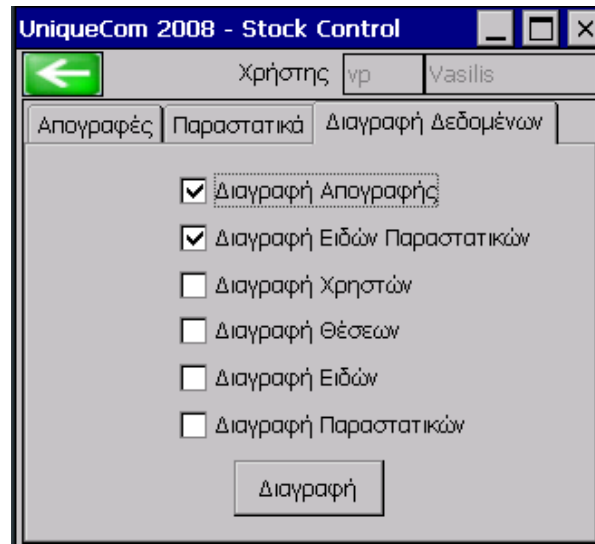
UniqueCom 2008 - Stock Control

Χρήστης vp Vasilis

Απογραφές | Παραστατικά | Διαγραφή Δεδομένων

Διαγραφή Απογραφής
Διαγραφή Ειδών Παραστατικών
Διαγραφή Χρηστών
Διαγραφή Θέσεων
Διαγραφή Ειδών
Διαγραφή Παραστατικών

Διαγραφή